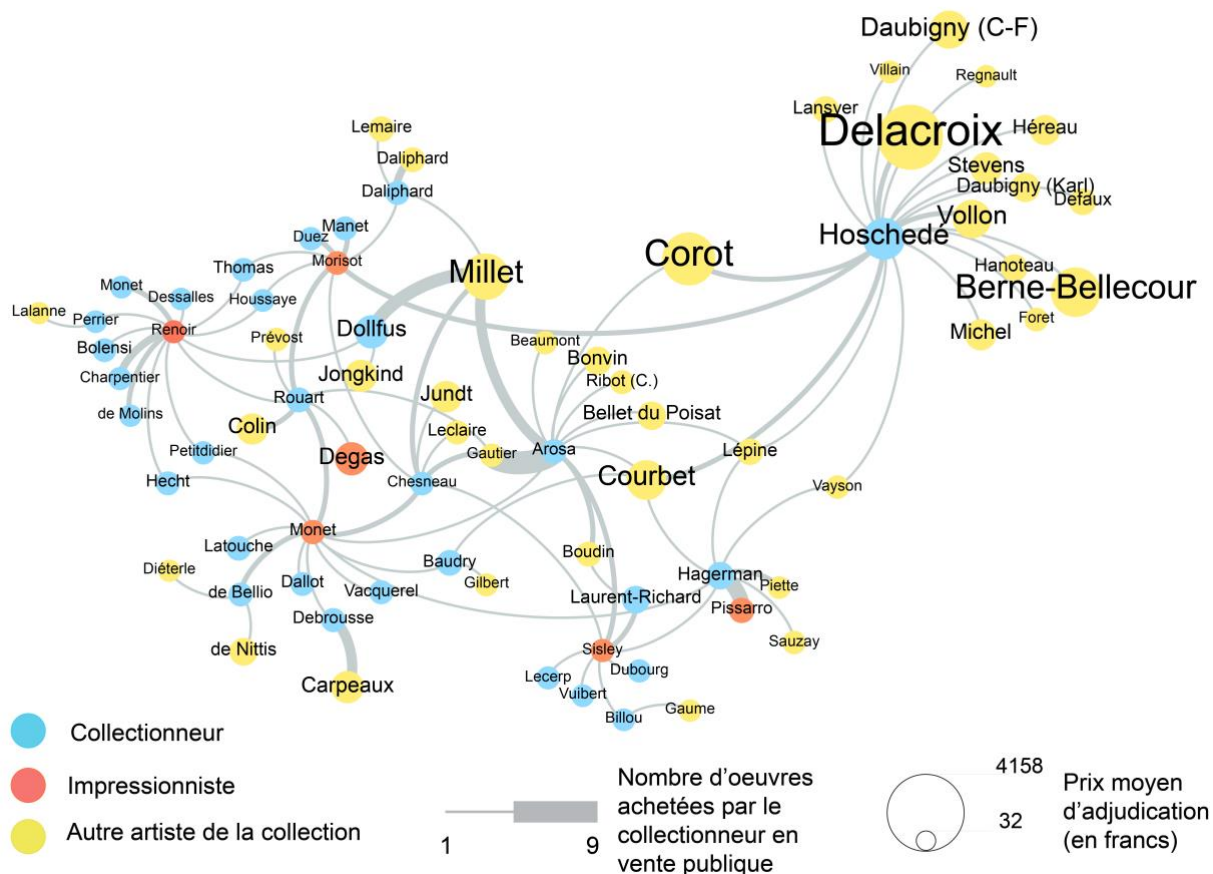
Daubigny (C-F)
Villain
Regnault
Lansyer
Delacroix
Héreau
Stevens
Daubigny (Karl)
Defaux
Vollon
Hoschedé
Hanoteau
Berne-Bellecour
Foret
Michel
Corot
Lemaire
Daliphard
Daliphard
Manet
Duez
Morisot
Thomas
Millet
Monet
Dessalles
Houssaye
Lalanne
Perrier
Renoir
Prévost
Dollfus
Bolensi
Charpentier
Jongkind
de Molins
Rouart
Colin
Beaumont
Bonvin
Ribot (C.)
Jundt
Bellet du Poisat
Leclaire
Gautier
Arosa
Lépine
Degas
Petitdidier
Chesneau
Courbet
Hecht
Vayson
Monet
Latouche
Diéterle
de Bellio
Dallot
Vacquerel
Baudry
Gilbert
Boudin
Hagerman
Piette
Laurent-Richard
Pissarro
Debrousse
de Nittis
Sauzay
Sisley
Lecerp
Dubourg
Vuibert
Carpeaux
Billou
Gaume
Collectionneur
Impressionniste
Autre artiste de la collection
1
9
Nombre d'oeuvres achetées par le collectionneur en vente publique
4158
32
Prix moyen d'adjudication (en francs)